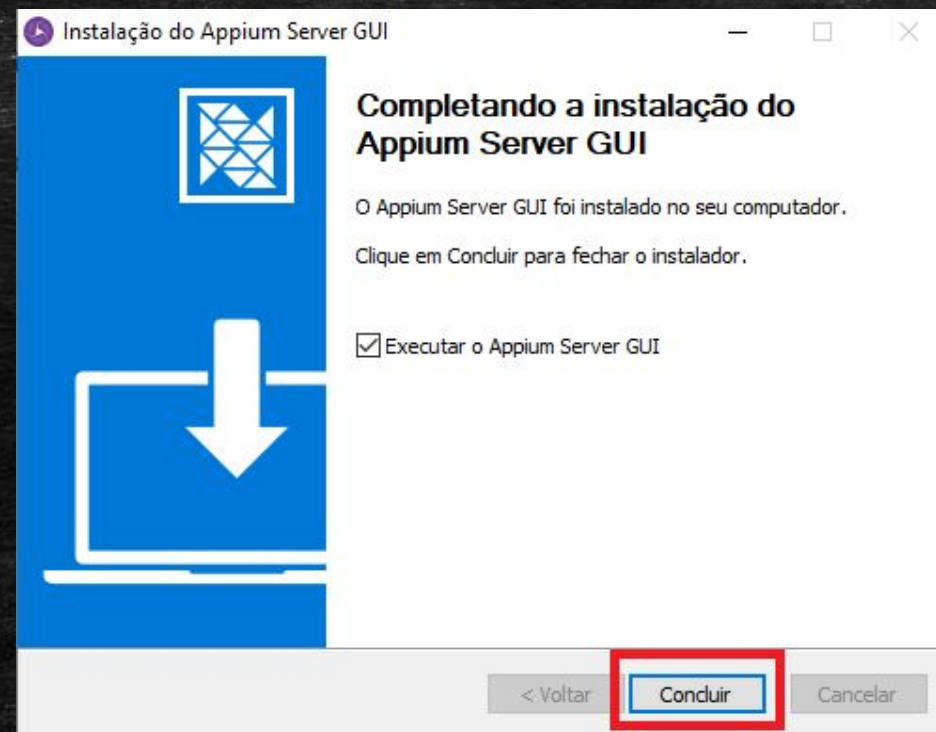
Instalação do Appium Server GUI

Completando a instalação do Appium Server GUI

O Appium Server GUI foi instalado no seu computador.

Clique em Concluir para fechar o instalador.

Executar o Appium Server GUI

< Voltar
Concluir
Cancelar